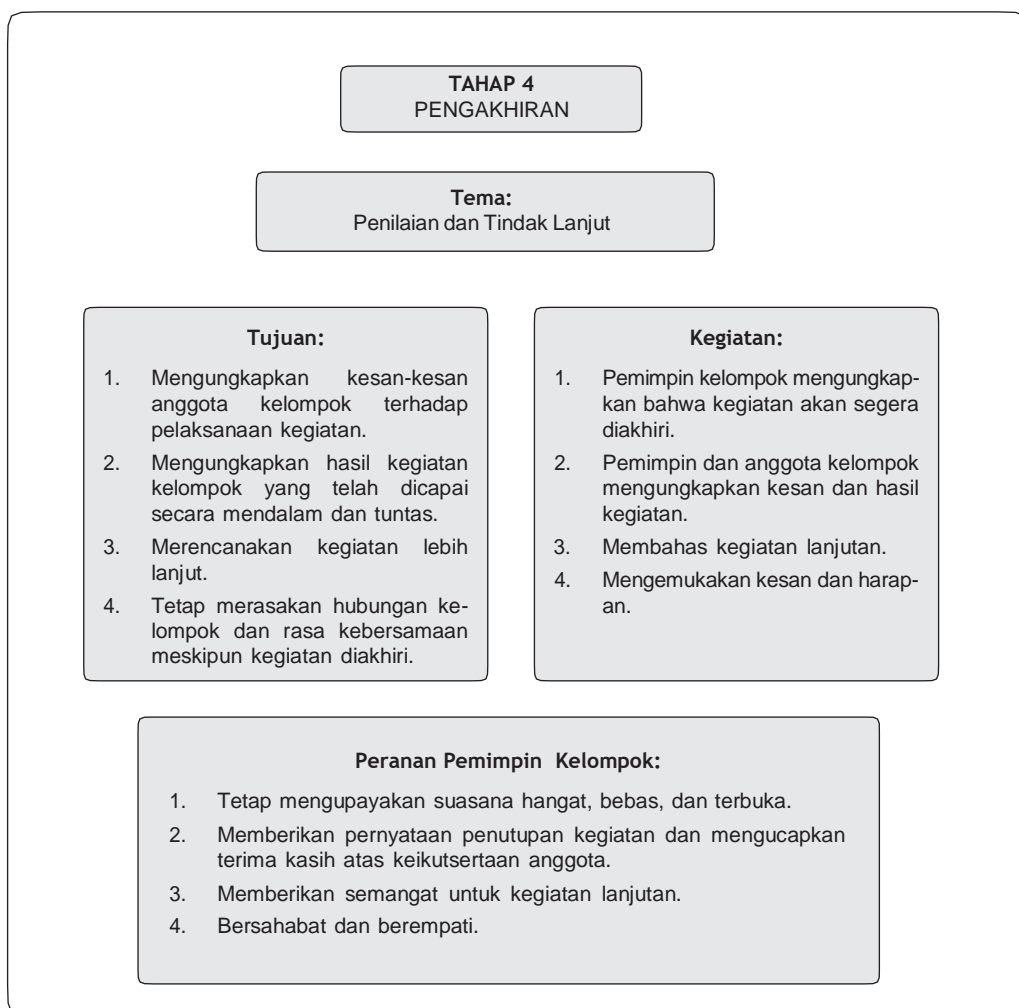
TAHAP 4
PENGAKHIRAN

Tema:
Penilaian dan Tindak Lanjut

Tujuan:
1. Mengungkapkan kesan-kesan anggota kelompok terhadap pelaksanaan kegiatan.
2. Mengungkapkan hasil kegiatan kelompok yang telah dicapai secara mendalam dan tuntas.
3. Merencanakan kegiatan lebih lanjut.
4. Tetap merasakan hubungan kelompok dan rasa kebersamaan meskipun kegiatan diakhiri.

Kegiatan:
1. Pemimpin kelompok mengungkapkan bahwa kegiatan akan segera diakhiri.
2. Pemimpin dan anggota kelompok mengungkapkan kesan dan hasil kegiatan.
3. Membahas kegiatan lanjutan.
4. Mengemukakan kesan dan harapan.

Peranan Pemimpin Kelompok:
1. Tetap mengupayakan suasana hangat, bebas, dan terbuka.
2. Memberikan pernyataan penutupan kegiatan dan mengucapkan terima kasih atas keikutsertaan anggota.
3. Memberikan semangat untuk kegiatan lanjutan.
4. Bersahabat dan berempati.